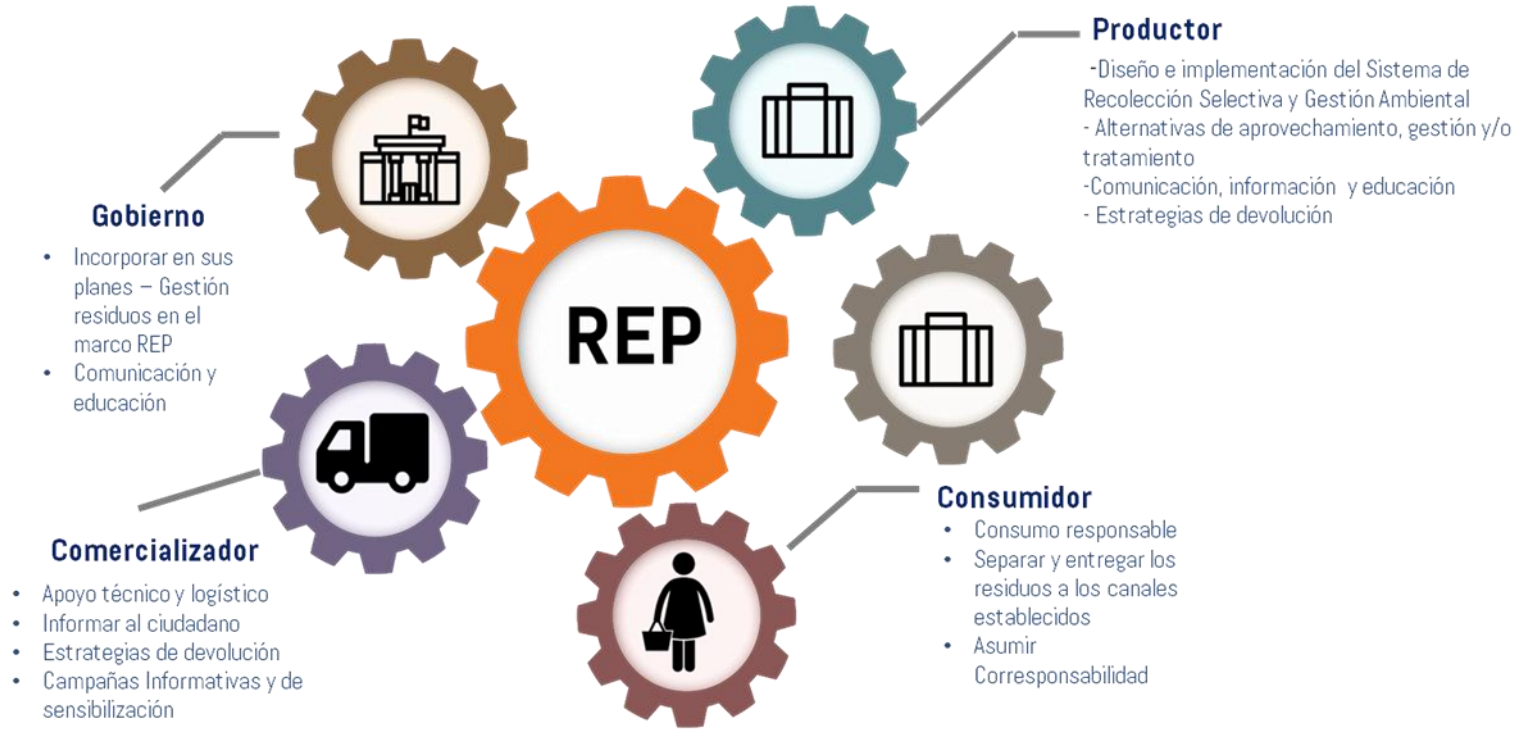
Productor

-Diseño e implementación del Sistema de Recolección Selectiva y Gestión Ambiental
- Alternativas de aprovechamiento, gestión y/o tratamiento
-Comunicación, información y educación
- Estrategias de devolución

Gobierno

• Incorporar en sus planes – Gestión residuos en el marco REP
• Comunicación y educación

REP

Consumidor

• Consumo responsable
• Separar y entregar los residuos a los canales establecidos
• Asumir Corresponsabilidad

Comercializador

• Apoyo técnico y logístico
• Informar al ciudadano
• Estrategias de devolución
• Campañas Informativas y de sensibilización